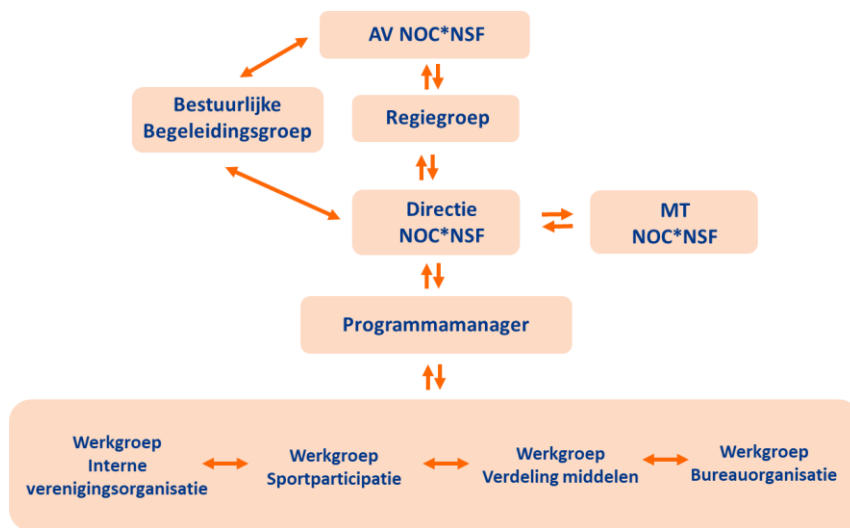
AV NOC*NSF

Bestuurlijke Begeleidingsgroep

Regiegroep

Directie NOC*NSF

MT NOC*NSF

Programmamanager

Werkgroep Interne verenigingsorganisatie

Werkgroep Sportparticipatie

Werkgroep Verdeling middelen

Werkgroep Bureauorganisatie